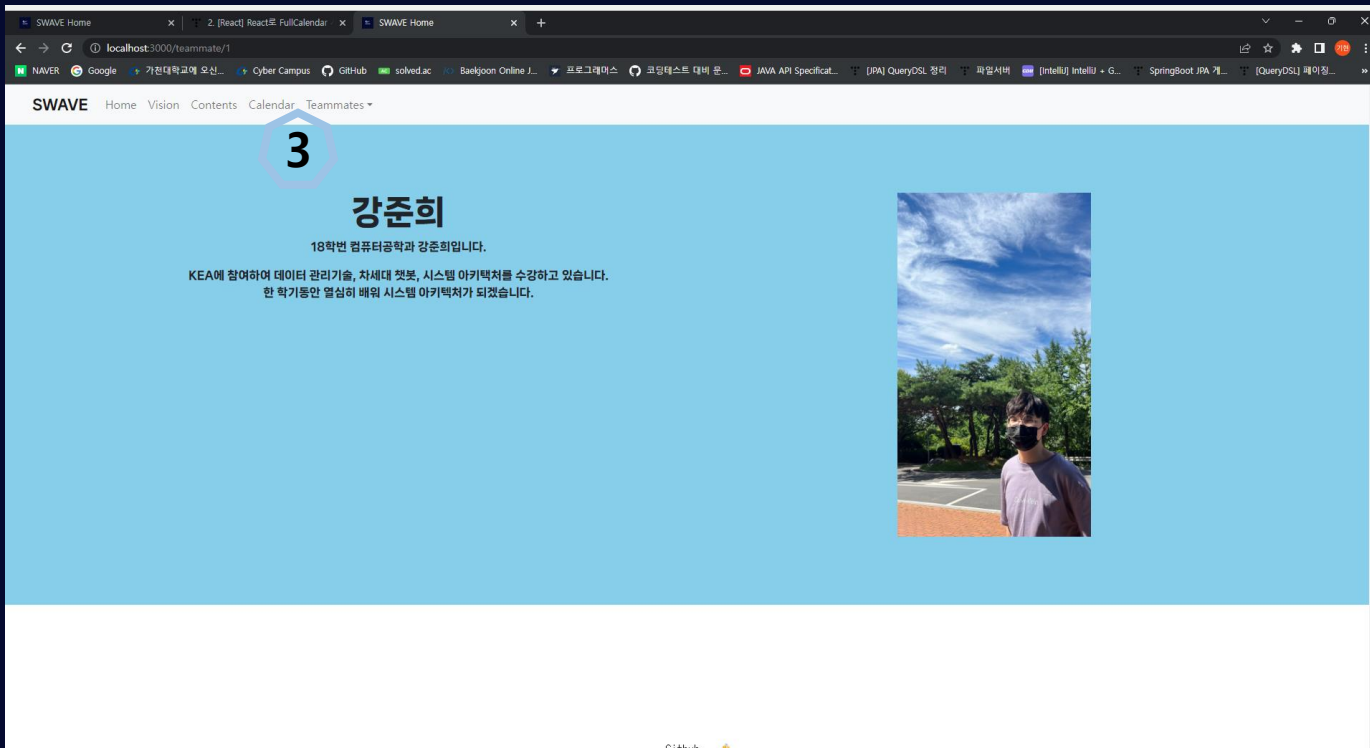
SWAVE Home ×
2. [React] React로 FullCalendar ×
SWAVE Home ×
+

localhost:3000/teammate/1

NAVER Google 가천대학교에 오신... Cyber Campus GitHub solved.ac Baekjoon Online J... 프로그래머스 코딩테스트 대비 문... JAVA API Specificat... [JPA] QueryDSL 정리 파일서버 [IntelliJ] IntelliJ + G... SpringBoot JPA 게... [QueryDSL] 페이징... »

SWAVE Home Vision Contents Calendar Teammates

3

강준희

18학번 컴퓨터공학과 강준희입니다.

KEA에 참여하여 데이터 관리기술, 차세대 챗봇, 시스템 아키텍처를 수강하고 있습니다. 한 학기동안 열심히 배워 시스템 아키텍처가 되겠습니다.

Github